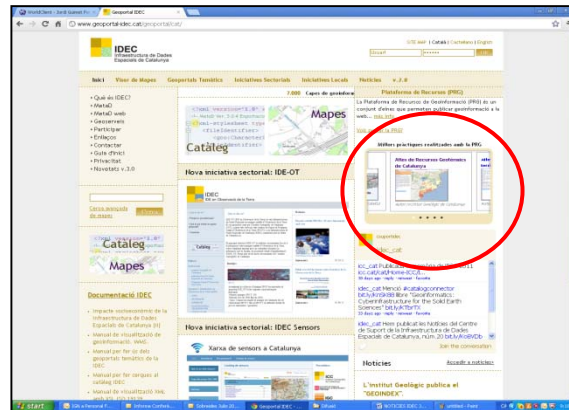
WorldClient - Jordi Guimet Pe... | Geoportal IDEC

www.geoportal-idec.cat/geoportal/cat/

IDEC
Infraestructura de Dades
Espacials de Catalunya

SITE MAP | Català | Castellano | English

Inici | Visor de Mapes | Geoportals Temàtics | Iniciatives Sectorials | Iniciatives Locals | Notícies | v. 2.0

› Què és IDEC?
› MetaD
› MetaD web
› Geoserveis
› Participar
› Enllaços
› Contactar
› Guia d'inici
› Privacitat
› Novetats v.3.0

7.080 Capes de geoinfo

Mapes

Catàleg

Plataforma de Recursos

La Plataforma de Recursos de Geoinformació (PRG) és un conjunt d'eines que permeten publicar geoinformació a la web... més info

Veure exemples PRG

Últims projectes realitzats amb la PRG

Atles de Recursos Geotèrmics de Catalunya

Cerca avançada de mapes

Catàleg

Mapes

Nova iniciativa sectorial: IDE-OT

IDEC
IDE en Observació de la Terra

Documentació IDEC

Impacte socioeconòmic de la Infraestructura de Dades Espacials de Catalunya (I)

Manual de visualització de geoinformació: WMS

Manual per fer les del geoportal temàtic de la IDEC

Manual per fer càrregues al catàleg IDEC

Manual de visualització Web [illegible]

idec_cat

icc_cat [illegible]

idec_cat Menció #catalogconnector bit.ly/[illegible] llibre "Geoinformatics: Cyberinfrastructure for the Solid Earth Sciences" bit.ly/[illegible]
10 hours ago · reply · retweet · favorite

idec_cat Hem publicat les Notícies del Centre de Suport de la Infraestructura de Dades Espacials de Catalunya, núm.20 bit.ly/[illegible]
10 hours ago · reply · retweet · favorite

Join the conversation

Nova iniciativa sectorial: IDEC Sensors

Xarxa de sensors a Catalunya

Notícies

Accedir a notícies»

L'Institut Geològic publica el "GEOINDEX"

start